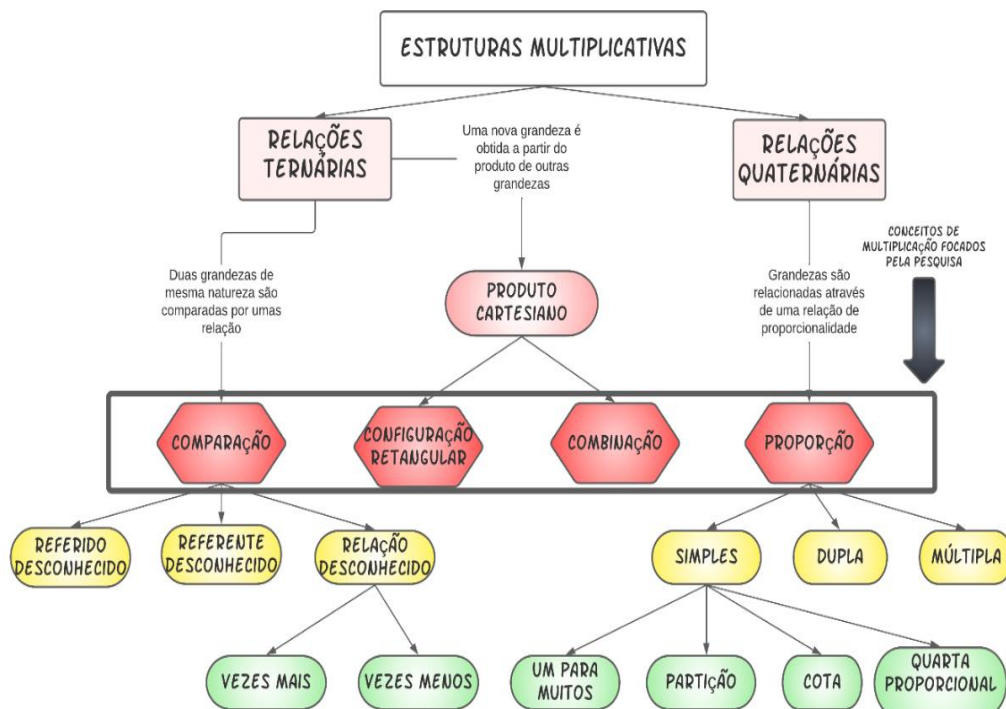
ESTRUTURAS MULTIPLICATIVAS

RELAÇÕES TERNÁRIAS

Uma nova grandeza é obtida a partir do produto de outras grandezas

RELAÇÕES QUATERNÁRIAS

CONCEITOS DE MULTIPLICAÇÃO FOCADOS PELA PESQUISA

Duas grandezas de mesma natureza são comparadas por umas relação

PRODUTO CARTESIANO

Grandezas são relacionadas através de uma relação de proporcionalidade

COMPARAÇÃO

CONFIGURAÇÃO RETANGULAR

COMBINAÇÃO

PROPORÇÃO

REFERIDO DESCONHECIDO

REFERENTE DESCONHECIDO

RELAÇÃO DESCONHECIDO

SIMPLES

DUPLA

MÚLTIPLA

VEZES MAIS

VEZES MENOS

UM PARA MUITOS

PARTIÇÃO

COTA

QUARTA PROPORCIONAL